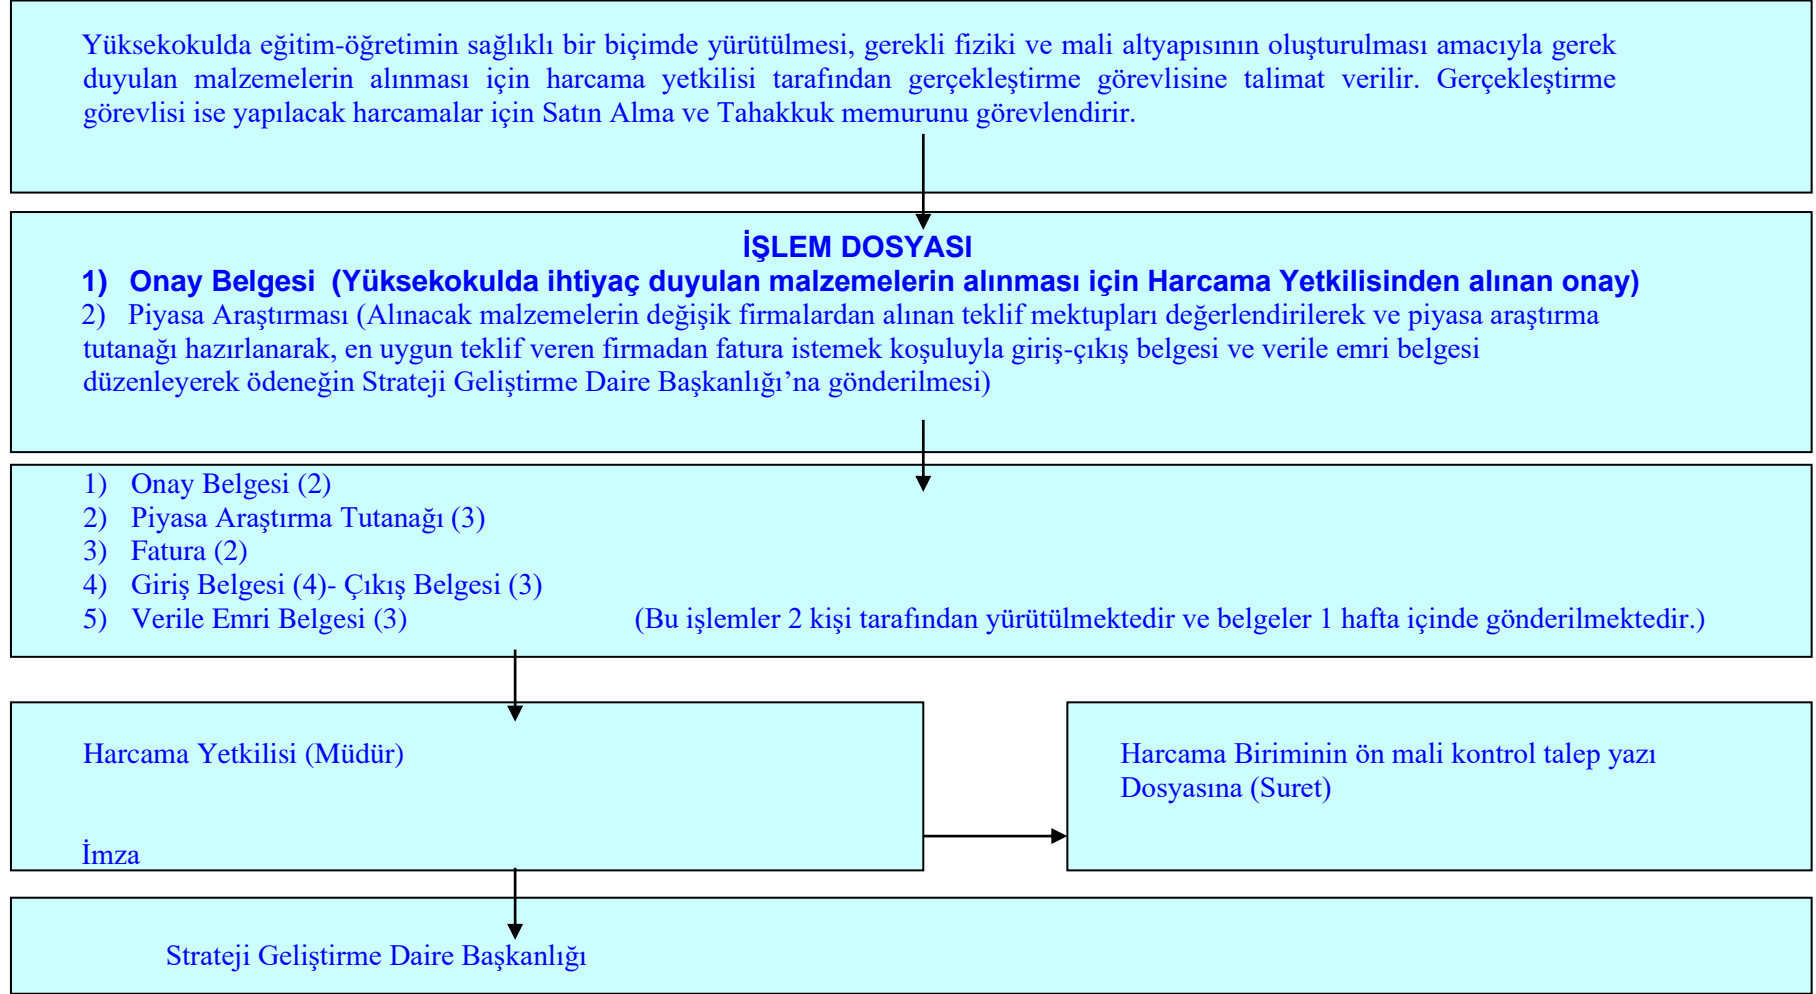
Yüksekokulda eğitim-öğretimin sağlıklı bir biçimde yürütülmesi, gerekli fiziki ve mali altyapısının oluşturulması amacıyla gerek duyulan malzemelerin alınması için harcama yetkilisi tarafından gerçekleştirme görevlisine talimat verilir. Gerçekleştirme görevlisi ise yapılacak harcamalar için Satın Alma ve Tahakkuk memurunu görevlendirir.

İŞLEM DOSYASI
1) Onay Belgesi (Yüksekokulda ihtiyaç duyulan malzemelerin alınması için Harcama Yetkilisinden alınan onay)
2) Piyasa Araştırması (Alınacak malzemelerin değişik firmalardan alınan teklif mektupları değerlendirilerek ve piyasa araştırma tutanağı hazırlanarak, en uygun teklif veren firmadan fatura istemek koşuluyla giriş-çıkış belgesi ve verile emri belgesi düzenleyerek ödeneğin Strateji Geliştirme Daire Başkanlığı'na gönderilmesi)

1) Onay Belgesi (2)
2) Piyasa Araştırma Tutanağı (3)
3) Fatura (2)
4) Giriş Belgesi (4)- Çıkış Belgesi (3)
5) Verile Emri Belgesi (3)
(Bu işlemler 2 kişi tarafından yürütülmektedir ve belgeler 1 hafta içinde gönderilmektedir.)

Harcama Yetkilisi (Müdür)

İmza

Harcama Biriminin ön mali kontrol talep yazı Dosyasına (Suret)

Strateji Geliştirme Daire Başkanlığı